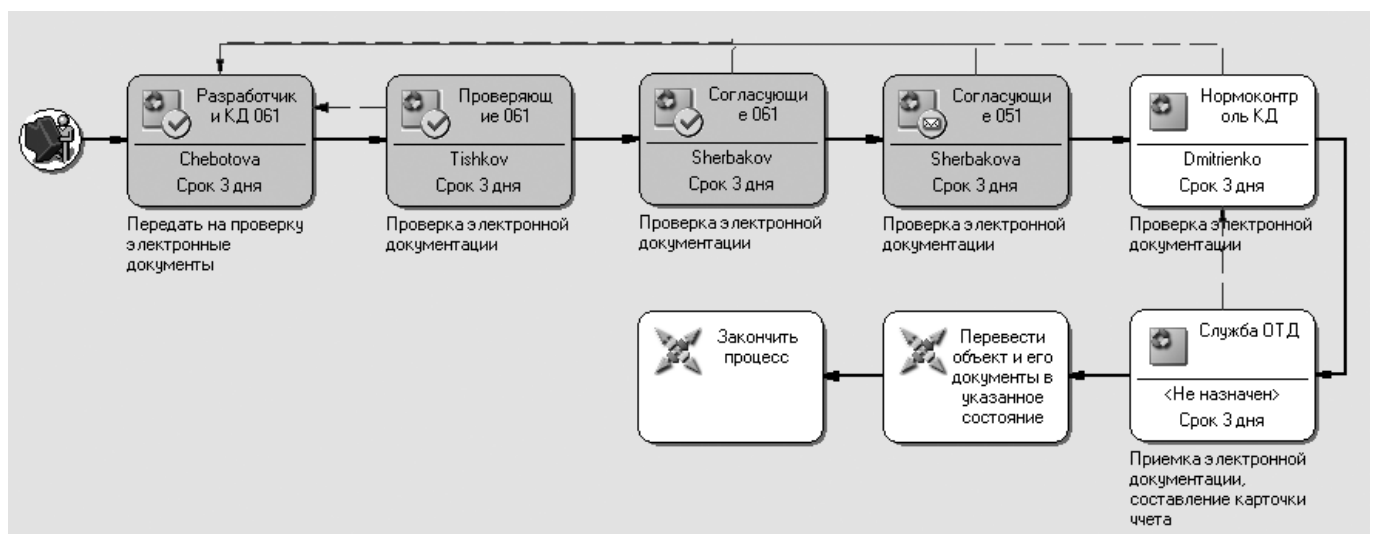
Разработчик и КД 061
Chebotova
Срок 3 дня
Передать на проверку электронные документы

Проверяющ ие 061
Tishkov
Срок 3 дня
Проверка электронной документации

Согласующи е 061
Sherbakov
Срок 3 дня
Проверка электронной документации

Согласующи е 051
Sherbakova
Срок 3 дня
Проверка электронной документации

Нормоконтр оль КД
Dmitrienko
Срок 3 дня
Проверка электронной документации

Служба ОТД
<Не назначен>
Срок 3 дня
Приемка электронной документации, составление карточки учета

Перевести объект и его документы в указанное состояние

Закончить процесс